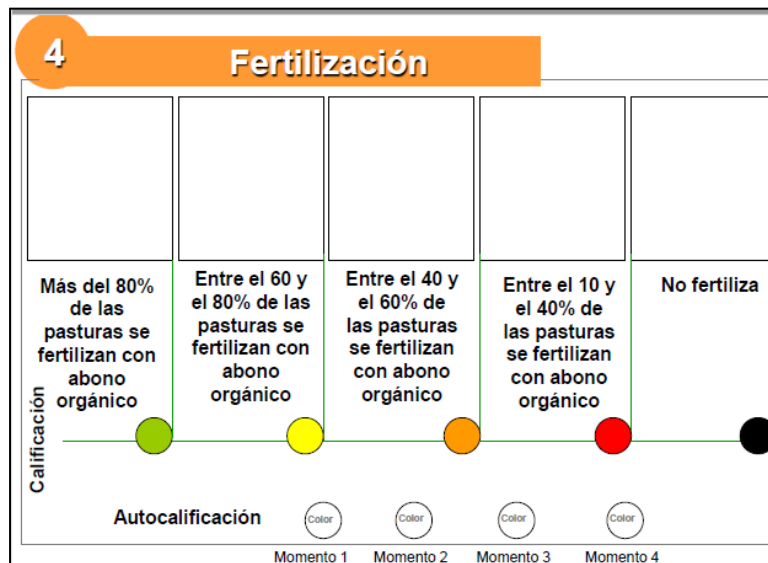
4

Fertilización

Más del 80% de las pasturas se fertilizan con abono orgánico

Entre el 60 y el 80% de las pasturas se fertilizan con abono orgánico

Entre el 40 y el 60% de las pasturas se fertilizan con abono orgánico

Entre el 10 y el 40% de las pasturas se fertilizan con abono orgánico

No fertiliza

Calificación

Autocalificación

Color

Color

Color

Color

Momento 1

Momento 2

Momento 3

Momento 4